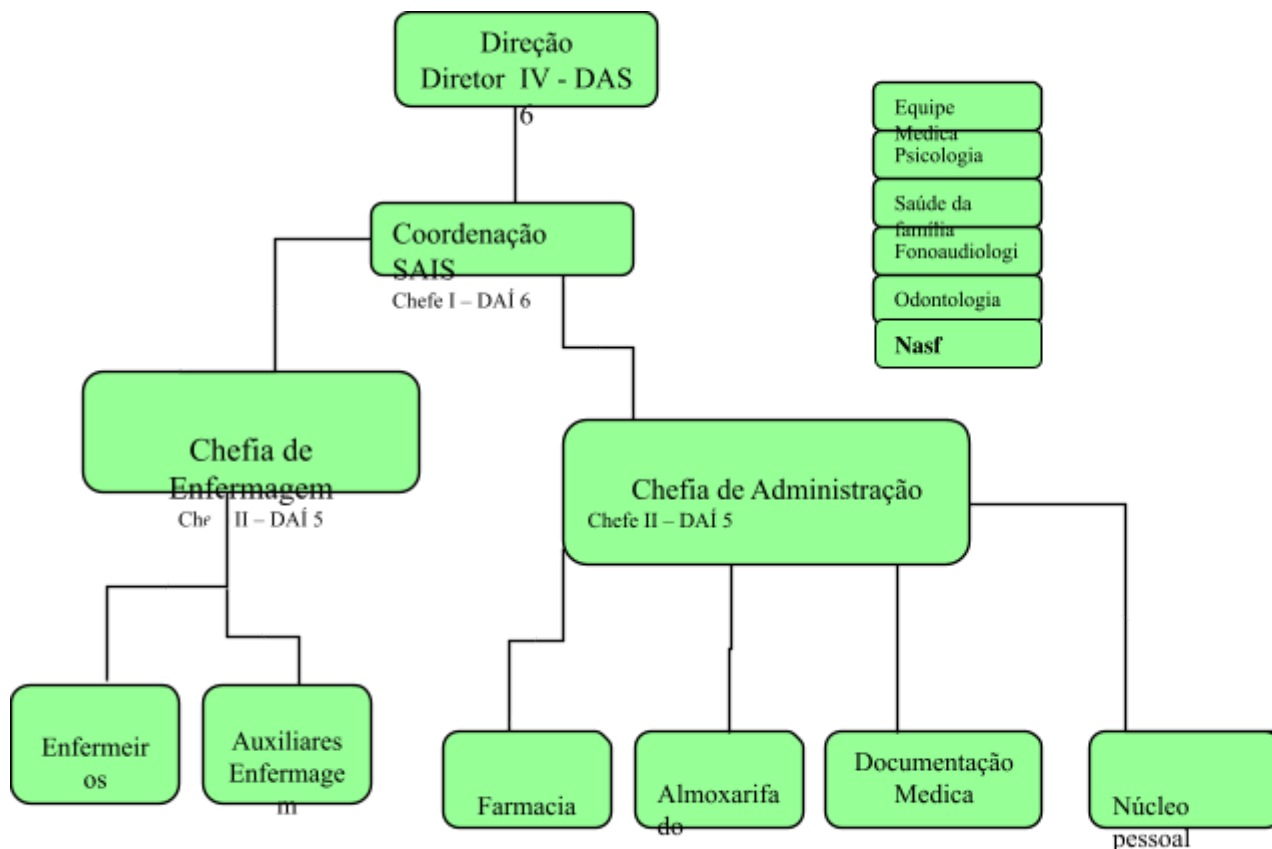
Direção
Diretor IV - DAS 6

Equipe Medica
Psicologia
Saúde da família
Fonoaudiologi
Odontologia
Nasf

Coordenação SAIS
Chefe I – DAÍ 6

Chefia de Enfermagem
Che II – DAÍ 5

Chefia de Administração
Chefe II – DAÍ 5

Enfermeiros

Auxiliares Enfermagem

Farmacia

Almoxarifado

Documentação Medica

Núcleo pessoal